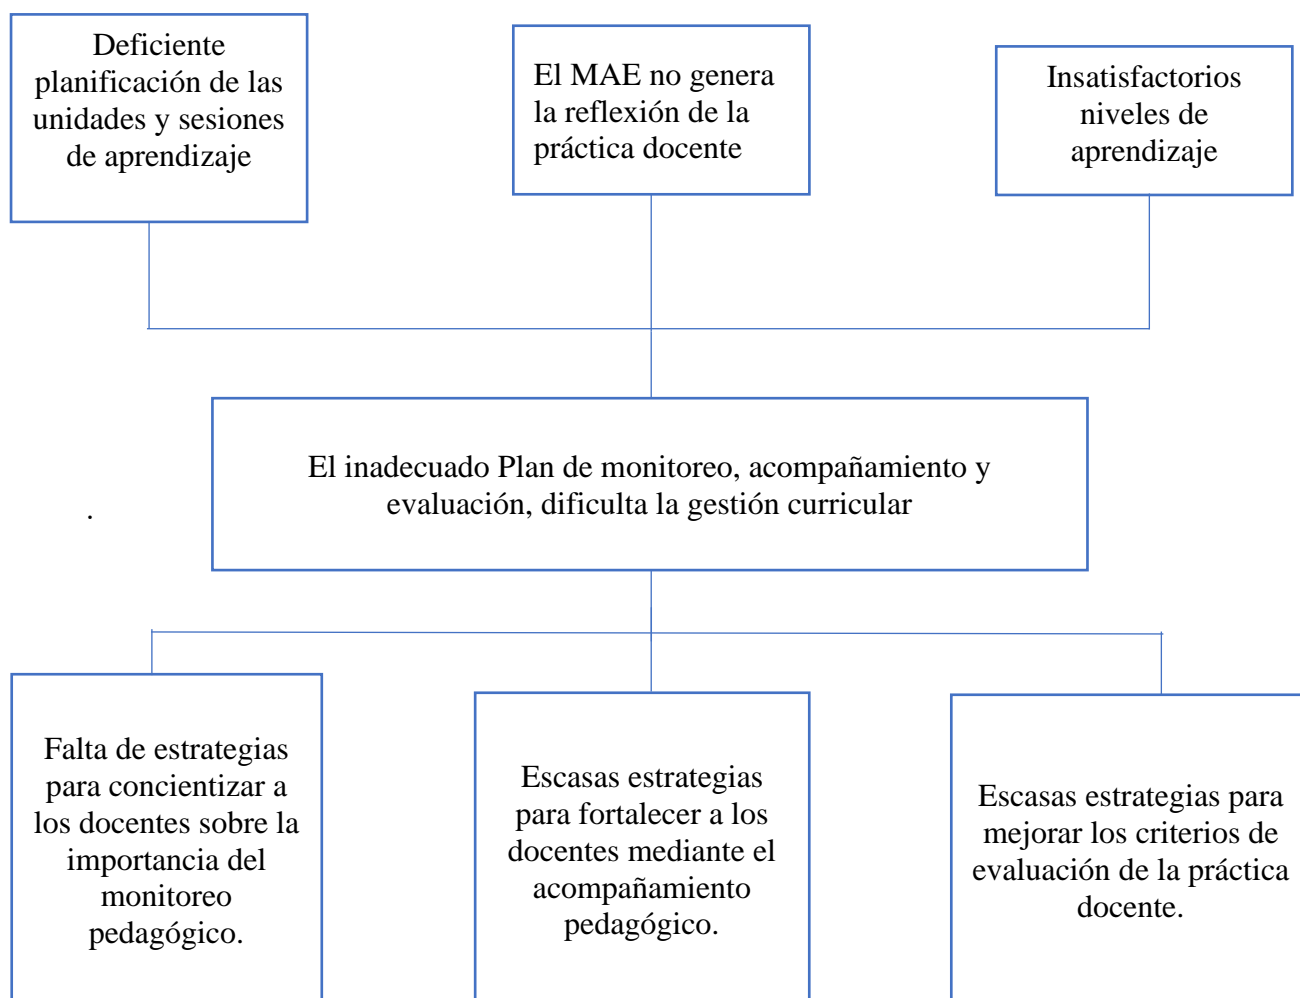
Deficiente planificación de las unidades y sesiones de aprendizaje

El MAE no genera la reflexión de la práctica docente

Insatisfactorios niveles de aprendizaje

El inadecuado Plan de monitoreo, acompañamiento y evaluación, dificulta la gestión curricular

.

Falta de estrategias para concientizar a los docentes sobre la importancia del monitoreo pedagógico.

Escasas estrategias para fortalecer a los docentes mediante el acompañamiento pedagógico.

Escasas estrategias para mejorar los criterios de evaluación de la práctica docente.